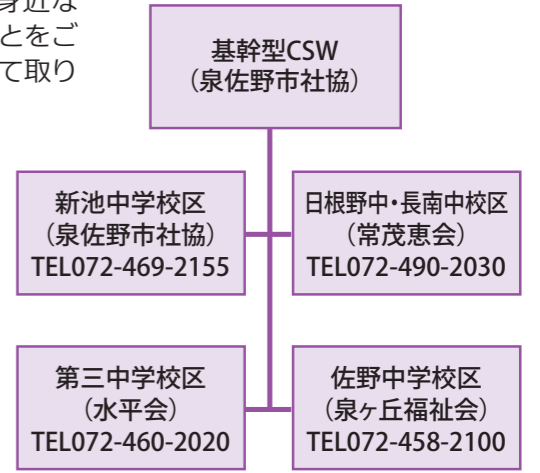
身近な
とをご
て取り

基幹型CSW
（泉佐野市社協）

新池中学校区
（泉佐野市社協）
TEL072-469-2155

日根野中・長南中校区
（常茂恵会）
TEL072-490-2030

第三中学校区
（水平会）
TEL072-460-2020

佐野中学校区
（泉ヶ丘福祉会）
TEL072-458-2100